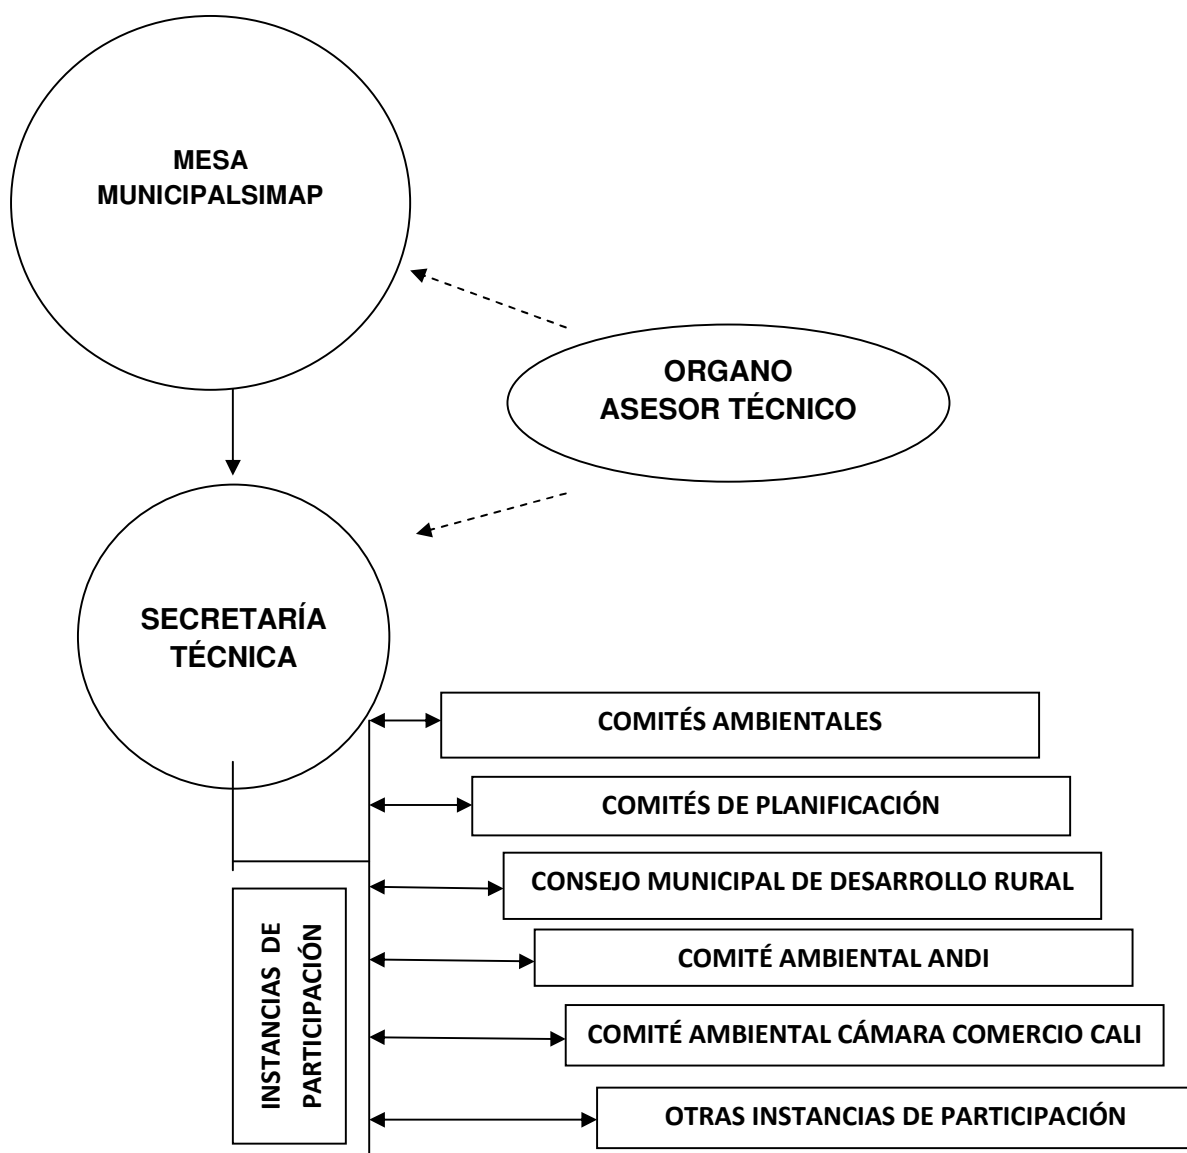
MESA MUNICIPALSIMAP

ORGANO ASESOR TÉCNICO

SECRETARÍA TÉCNICA

INSTANCIAS DE PARTICIPACIÓN

COMITÉS AMBIENTALES

COMITÉS DE PLANIFICACIÓN

CONSEJO MUNICIPAL DE DESARROLLO RURAL

COMITÉ AMBIENTAL ANDI

COMITÉ AMBIENTAL CÁMARA COMERCIO CALI

OTRAS INSTANCIAS DE PARTICIPACIÓN